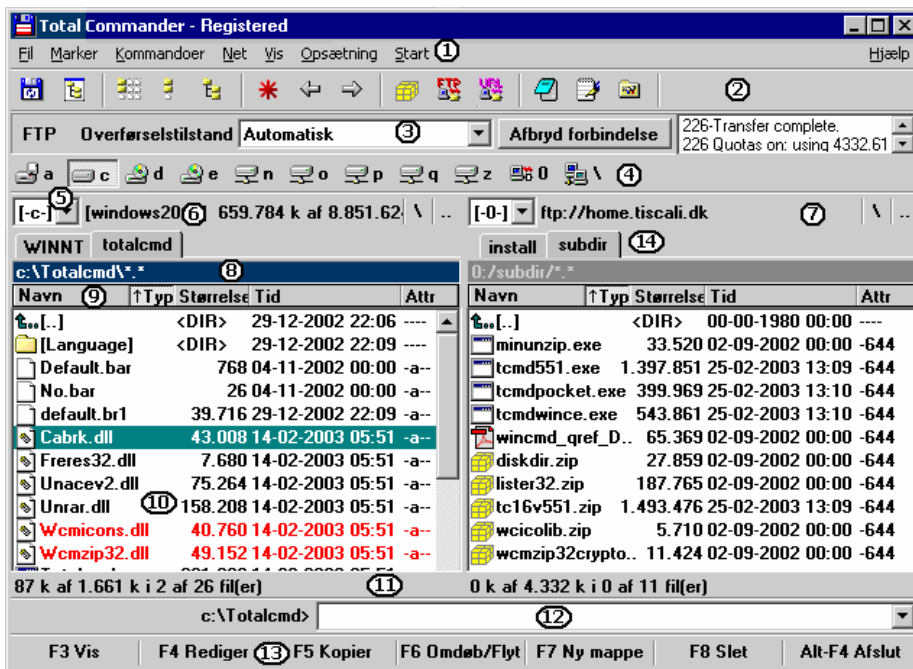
Total Commander - Registered

Fil Marker Kommandoer Net Vis Opsætning Start ① Hjælp

②

FTP Overførselstilstand Automatisk ③ Afbryd forbindelse 226-Transfer complete. 226 Quotas on: using 4332.61

a c d e n o p q z 0 \ ④

⑤ [-c-] [windows20⑥ 659.784 k af 8.851.62 \ .. [-0-] ftp://home.tiscali.dk ⑦ \ ..

WINNT totalcmd install subdir ⑭

c:\Totalcmd\*.* ⑧ 0:/subdir/*.*

| Navn ⑨ | ↑Typ | Størrelse | Tid | Attr |
|---|---|---|---|---|
| [..] | | <DIR> | 29-12-2002 22:06 | ---- |
| [Language] | | <DIR> | 29-12-2002 22:09 | ---- |
| Default.bar | | 768 | 04-11-2002 00:00 | -a-- |
| No.bar | | 26 | 04-11-2002 00:00 | -a-- |
| default.br1 | | 39.716 | 29-12-2002 22:09 | -a-- |
| Cabrk.dll | | 43.008 | 14-02-2003 05:51 | -a-- |
| Freres32.dll | | 7.680 | 14-02-2003 05:51 | -a-- |
| Unacev2.dll | | 75.264 | 14-02-2003 05:51 | -a-- |
| Unrar.dll ⑩ | | 158.208 | 14-02-2003 05:51 | -a-- |
| Wcmicons.dll | | 40.760 | 14-02-2003 05:51 | -a-- |
| Wcmzip32.dll | | 49.152 | 14-02-2003 05:51 | -a-- |

| Navn | ↑Typ | Størrelse | Tid | Attr |
|---|---|---|---|---|
| [..] | | <DIR> | 00-00-1980 00:00 | ---- |
| minunzip.exe | | 33.520 | 02-09-2002 00:00 | -644 |
| tcmd551.exe | | 1.397.851 | 25-02-2003 13:09 | -644 |
| tcmdpocket.exe | | 399.969 | 25-02-2003 13:10 | -644 |
| tcmdwince.exe | | 543.861 | 25-02-2003 13:10 | -644 |
| wincmd_qref_D.. | | 65.369 | 02-09-2002 00:00 | -644 |
| diskdir.zip | | 27.859 | 02-09-2002 00:00 | -644 |
| lister32.zip | | 187.765 | 02-09-2002 00:00 | -644 |
| tc16v551.zip | | 1.493.476 | 25-02-2003 13:09 | -644 |
| wcicolib.zip | | 5.710 | 02-09-2002 00:00 | -644 |
| wcmzip32crypto.. | | 11.424 | 02-09-2002 00:00 | -644 |

87 k af 1.661 k i 2 af 26 fil(er) ⑪ 0 k af 4.332 k i 0 af 11 fil(er)

c:\Totalcmd> ⑫

F3 Vis | F4 Rediger ⑬ F5 Kopier | F6 Omdøb/Flyt | F7 Ny mappe | F8 Slet | Alt-F4 Afslut